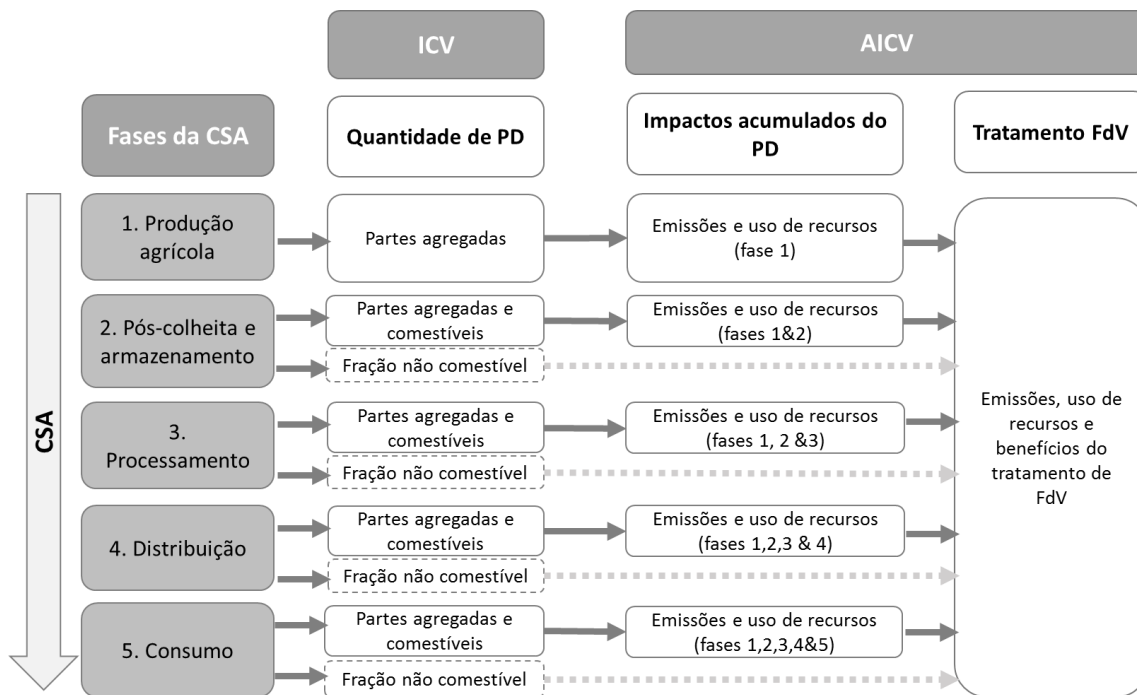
ICV

AICV

Fases da CSA

Quantidade de PD

Impactos acumulados do PD

Tratamento FdV

CSA

1. Produção agrícola

Partes agregadas

Emissões e uso de recursos (fase 1)

2. Pós-colheita e armazenamento

Partes agregadas e comestíveis

Emissões e uso de recursos (fases 1&2)

Fração não comestível

3. Processamento

Partes agregadas e comestíveis

Emissões e uso de recursos (fases 1, 2 &3)

Fração não comestível

4. Distribuição

Partes agregadas e comestíveis

Emissões e uso de recursos (fases 1,2,3 & 4)

Fração não comestível

5. Consumo

Partes agregadas e comestíveis

Emissões e uso de recursos (fases 1,2,3,4&5)

Fração não comestível

Emissões, uso de recursos e benefícios do tratamento de FdV